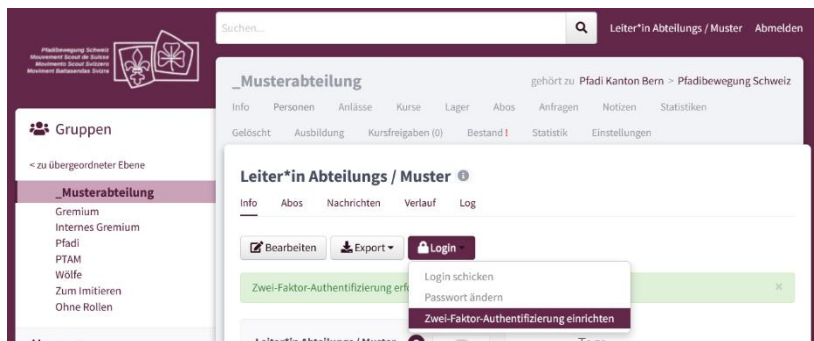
Pfadibewegung Schweiz
Mouvement Scout de Suisse
Movimento Scout Svizzero
Moviment Battasendas Svizra

Suchen...

Leiter*in Abteilungs / Muster Abmelden

Gruppen

< zu übergeordneter Ebene

_Musterabteilung
Gremium
Internes Gremium
Pfadi
PTAM
Wölfe
Zum Imitieren
Ohne Rollen

_Musterabteilung

gehört zu Pfadi Kanton Bern > Pfadibewegung Schweiz

Info Personen Anlässe Kurse Lager Abos Anfragen Notizen Statistiken
Gelöscht Ausbildung Kursfreigaben (0) Bestand! Statistik Einstellungen

Leiter*in Abteilungs / Muster

Info Abos Nachrichten Verlauf Log

Bearbeiten Export Login

Login schicken
Passwort ändern
Zwei-Faktor-Authentifizierung einrichten

Zwei-Faktor-Authentifizierung erf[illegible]

×

Leiter*in Abteilungs / Muster